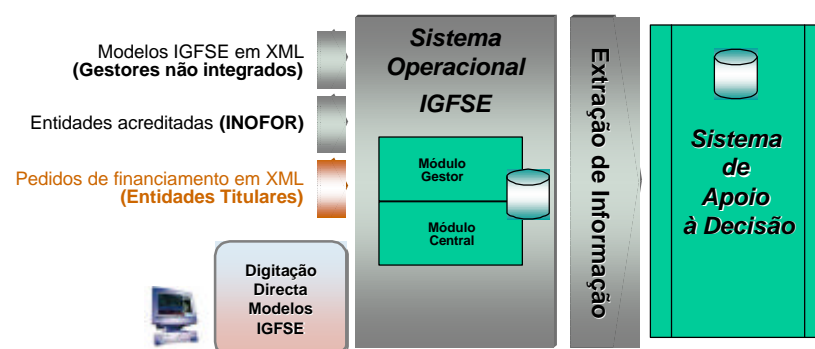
Modelos IGFSE em XML
**(Gestores não integrados)**

Entidades acreditadas **(INOFOR)**

Pedidos de financiamento em XML
**(Entidades Titulares)**

Digitação Directa Modelos IGFSE

Sistema Operacional IGFSE

Módulo Gestor

Módulo Central

Extração de Informação

Sistema de Apoio à Decisão